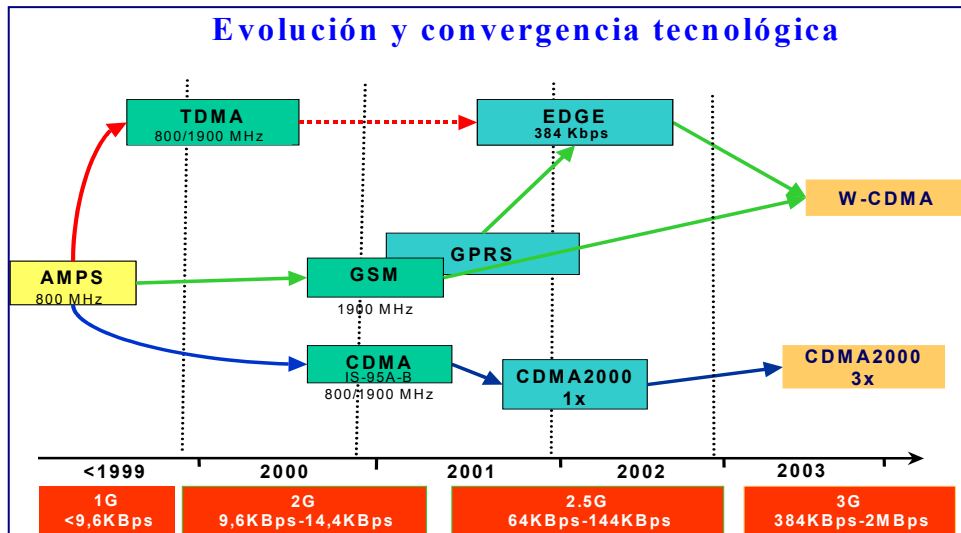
Evolución y convergencia tecnológica

TDMA
800/1900 MHz

EDGE
384 Kbps

W-CDMA

GPRS

AMPS
800 MHz

GSM
1900 MHz

CDMA
IS-95A-B
800/1900 MHz

CDMA2000
1x

CDMA2000
3x

<1999
2000
2001
2002
2003

1G
<9,6KBps

2G
9,6KBps-14,4KBps

2.5G
64KBps-144KBps

3G
384KBps-2MBps